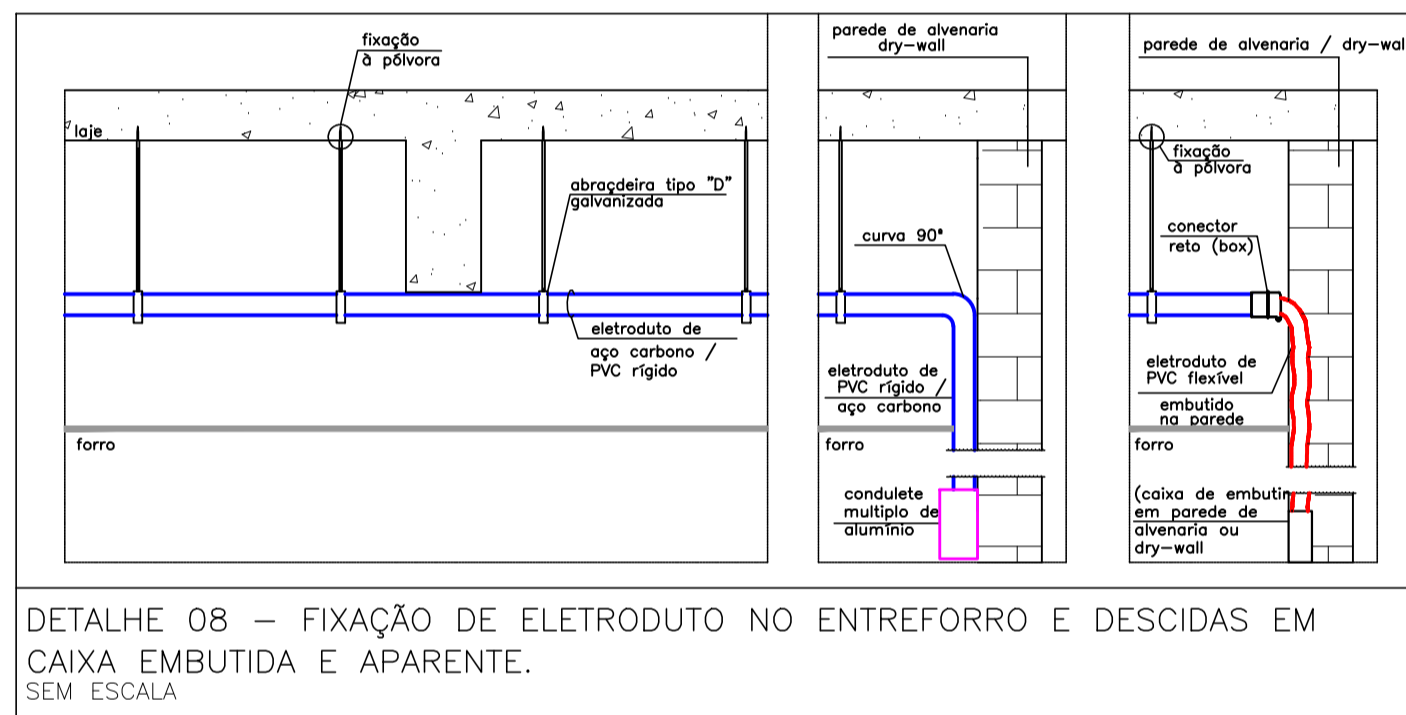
fixação à pólvora

laje

abraçadeira tipo "D" galvanizada

eletroduto de aço carbono / PVC rígido

forro

parede de alvenaria dry-wall

curva 90°

eletroduto de PVC rígido / aço carbono

forro

condulete multiplo de alumínio

parede de alvenaria / dry-wal

fixação à pólvora

conector reto (box)

eletroduto de PVC flexível

embutido na parede

forro

(caixa de embutin em parede de alvenaria ou dry-wall

DETALHE 08 — FIXAÇÃO DE ELETRODUTO NO ENTREFORRO E DESCIDAS EM CAIXA EMBUTIDA E APARENTE.
SEM ESCALA